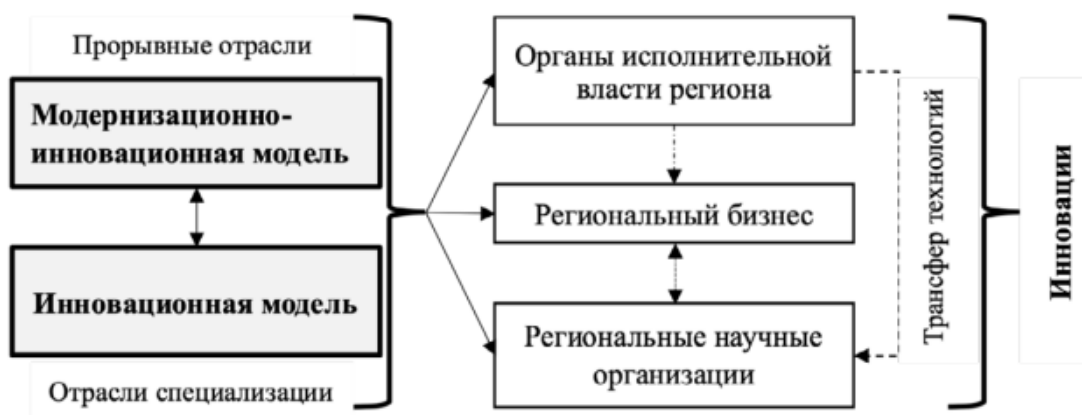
Прорывные отрасли

Модернизационно-инновационная модель

Инновационная модель

Отрасли специализации

Органы исполнительной власти региона

Региональный бизнес

Региональные научные организации

Трансфер технологий

Инновации